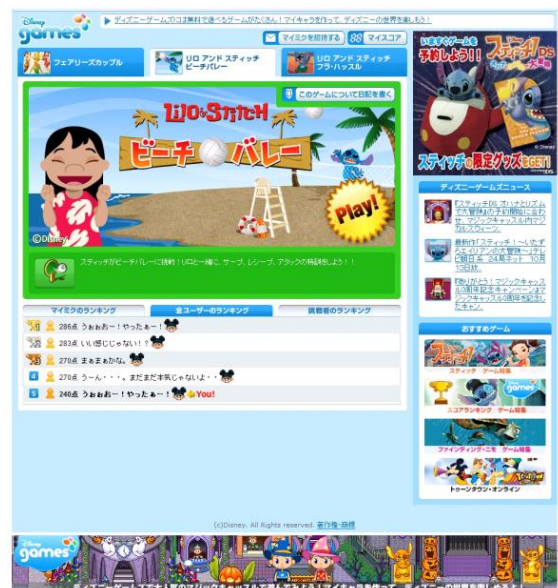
Disney games

ディズニーゲームでは無料で遊べるゲームがたくさん！マイキャラを作って、ディズニーの世界を楽しもう！

マイミクを招待する　マイスコア

フェアリーズカップル

リロ アンド スティッチ ビーチバレー

リロ アンド スティッチ フラ・ハッスル

このゲームについて日記を書く

LILO & STITCH

ビーチ バレー

Play!

©Disney

スティッチがビーチバレーに挑戦！リロと一緒に、サーブ、レシーブ、アタックの特訓をしよう！！

マイミクのランキング　全ユーザーのランキング　挑戦者のランキング

1 286点 うぉぉおー！やったぁー！

2 283点 いい感じじゃない！？

3 270点 まぁまぁかな。

4 270点 うーん・・・。まだまだ本気じゃないよ・・・

5 240点 うぉぉおー！やったぁー！ You!

いますぐゲームを予約しよう！！ スティッチ！DS

スティッチの限定グッズをGET!

ディズニーゲームズニュース

「スティッチDS オハナとリズムで大冒険」の予約開始に合わせ、マジックキャッスル内でリアルウィーク

最新作「スティッチ！～いたずらエイリアンの大冒険～」が、○月日まで 24時間 10月13日まで。

「ありがとう！マジックキャッスルの1周年記念キャンペーン」マジックキャッスルの1周年を記念したキャン

おすすめゲーム

スティッチ　ゲーム特集

ハイスコアランキング　ゲーム特集

ファインディング・ニモ　ゲーム特集

トゥーンタウン・オンライン

(c)Disney. All Rights reserved. 著作権・商標

Disney games

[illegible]